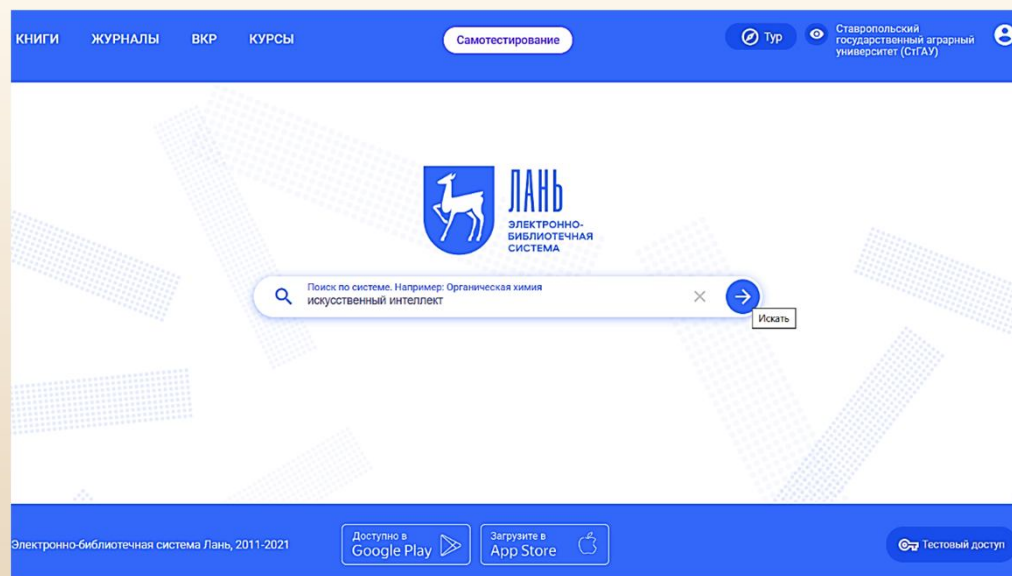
КНИГИ ЖУРНАЛЫ ВКР КУРСЫ

Самотестирование

Тур

Ставропольский государственный аграрный университет (СтГАУ)

ЛАНЬ
ЭЛЕКТРОННО-БИБЛИОТЕЧНАЯ СИСТЕМА

Поиск по системе. Например: Органическая химия
искусственный интеллект

Искать

Электронно-библиотечная система Лань, 2011-2021

Доступно в Google Play

Загрузите в App Store

Тестовый доступ